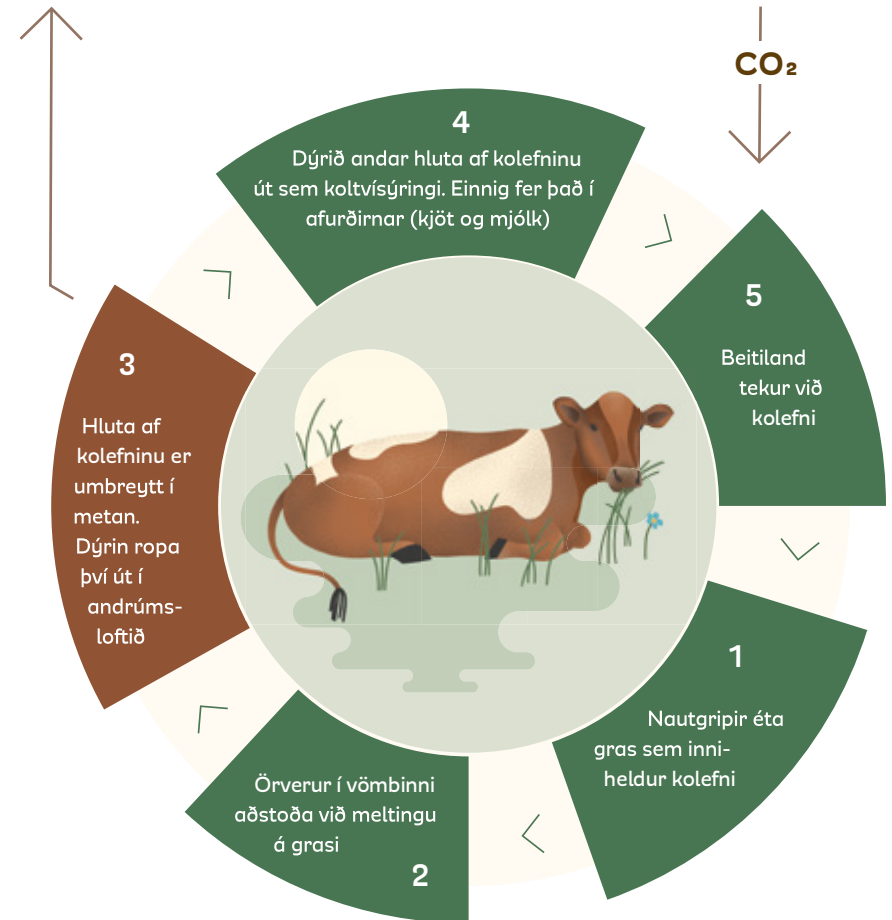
$CO_2$

4
Dýrið andar hluta af kolefninu út sem koltvísýringi. Einnig fer það í afurðirnar (kjöt og mjólk)

5
Beitiland tekur við kolefni

3
Hluta af kolefninu er umbreytt í metan. Dýrin ropa því út í andrúmsloftið

1
Nautgripir éta gras sem inniheldur kolefni

Örverur í vömbinni aðstoða við meltingu á grasi
2